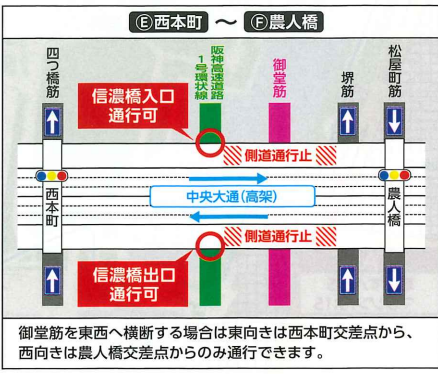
Ⓔ西本町 〜 Ⓕ農人橋

四つ橋筋

阪神高速道路1号環状線

御堂筋

堺筋

松屋町筋

信濃橋入口
通行可

側道通行止

西本町

中央大通(高架)

農人橋

側道通行止

信濃橋出口
通行可

御堂筋を東西へ横断する場合は東向きは西本町交差点から、西向きは農人橋交差点からのみ通行できます。